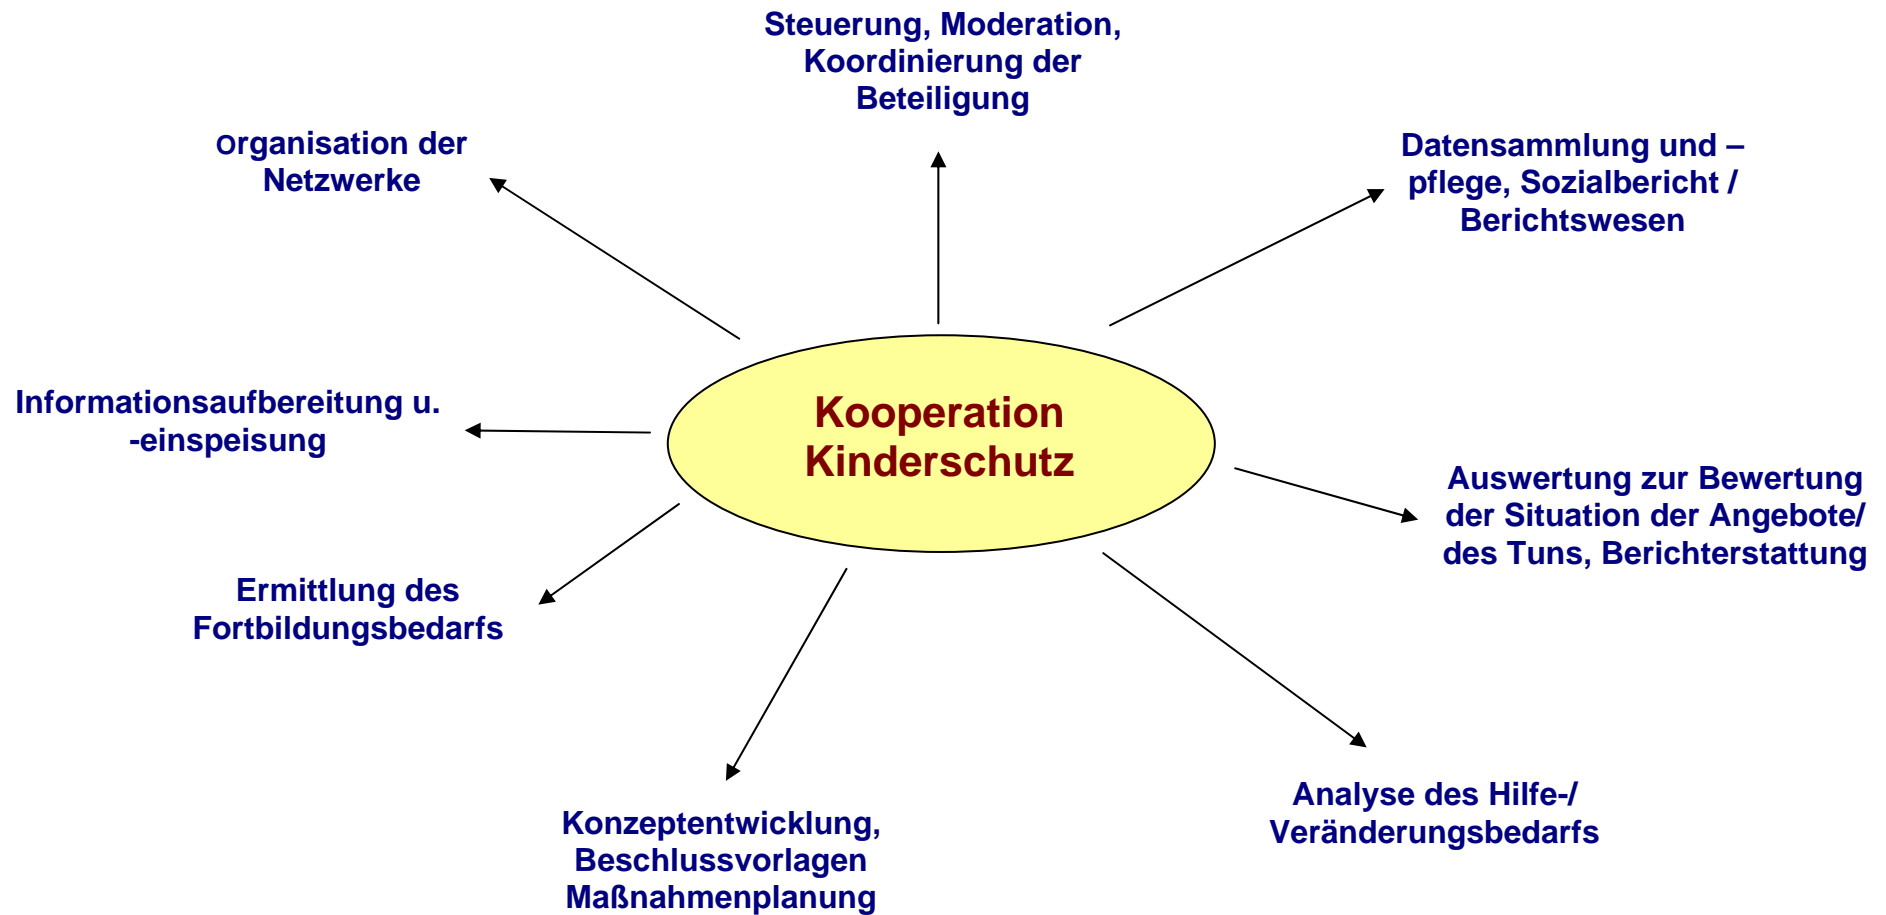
Steuerung, Moderation, Koordinierung der Beteiligung

Organisation der Netzwerke

Datensammlung und –pflege, Sozialbericht / Berichtswesen

Kooperation Kinderschutz

Informationsaufbereitung u. -einspeisung

Auswertung zur Bewertung der Situation der Angebote/ des Tuns, Berichterstattung

Ermittlung des Fortbildungsbedarfs

Analyse des Hilfe-/ Veränderungsbedarfs

Konzeptentwicklung, Beschlussvorlagen Maßnahmenplanung